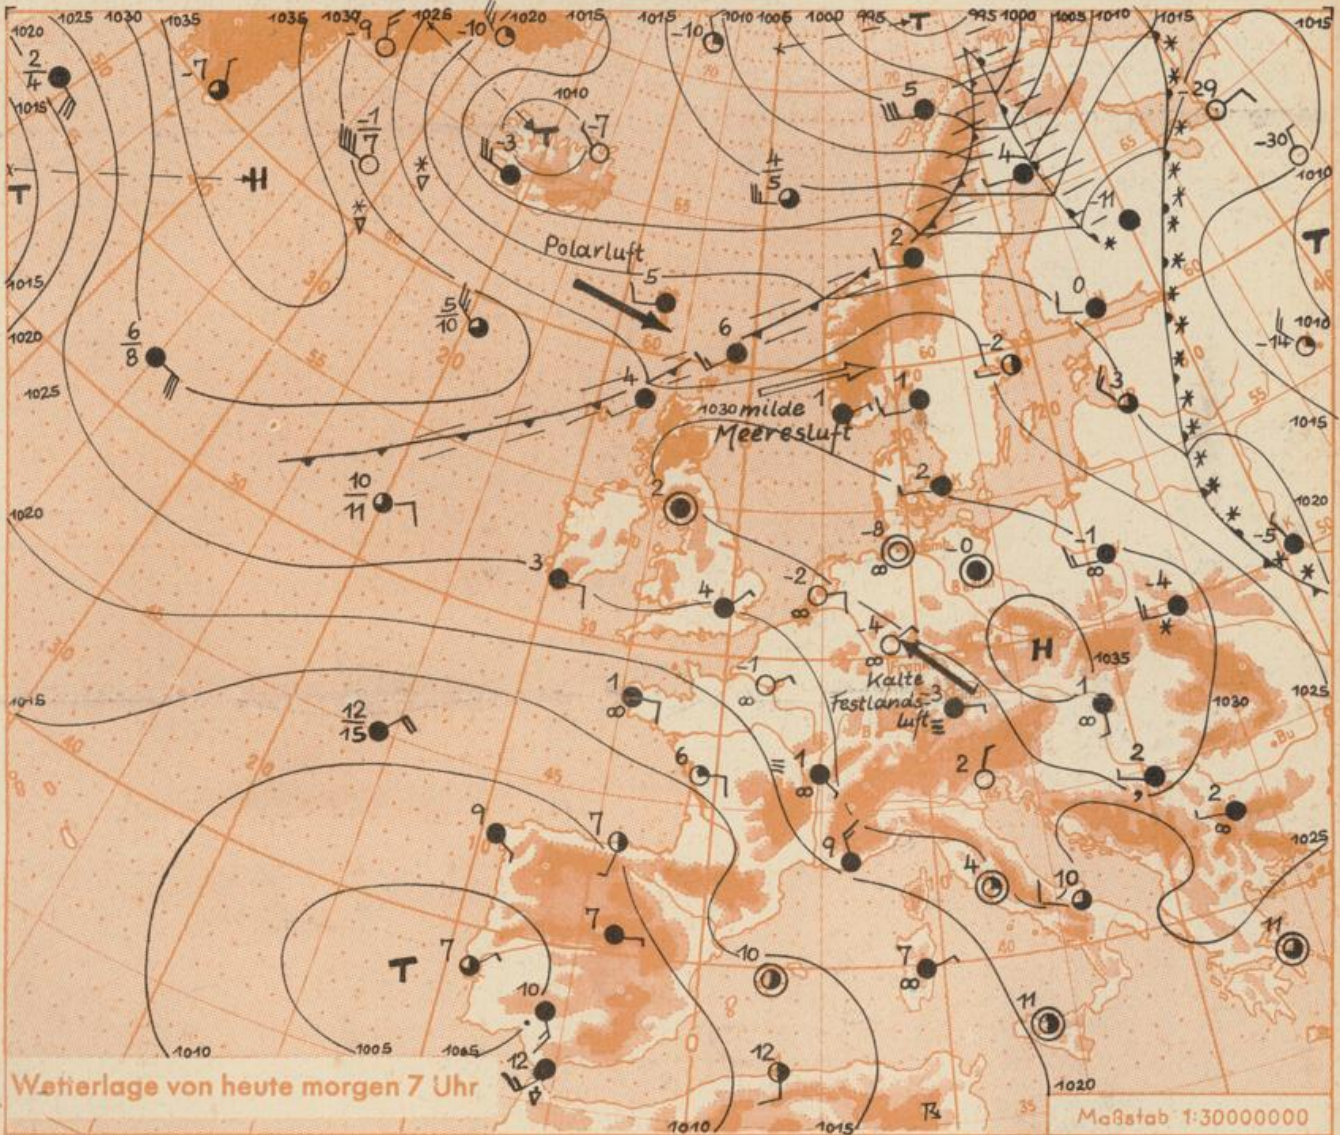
1025 1030 1035 1035 1030 1026 1020 1015 1015 1010 1006 1000 995 T 995 1000 1005 1010 1015 1020

$\frac{2}{4}$

1015

-7

-9

-10

-10

-29

-30

1015

1010

T

H

-3

T

-7

$\frac{-1}{7}$

5

4

-11

$\frac{4}{5}$

T

1015

Polarluft

-5

2

0

1010

1020

$\frac{5}{10}$

$\frac{6}{8}$

6

-2

-14

1025

4

3

1030 milde Meeresluft

1

1

1045

$\frac{10}{11}$

2

2

1020

1020

-8

-0

-1

-5

3

-2

-4

4

-4

H

1035

-1

Kalte Festlandsluft

-3

1

1025

1015

1

1030

$\frac{12}{15}$

6

1

2

2

9

7

9

4

10

1025

11

T

7

7

10

7

10

11

1010

1005

1005

12

12

1020

Wetterlage von heute morgen 7 Uhr

1010

1015

Maßstab 1:30000000